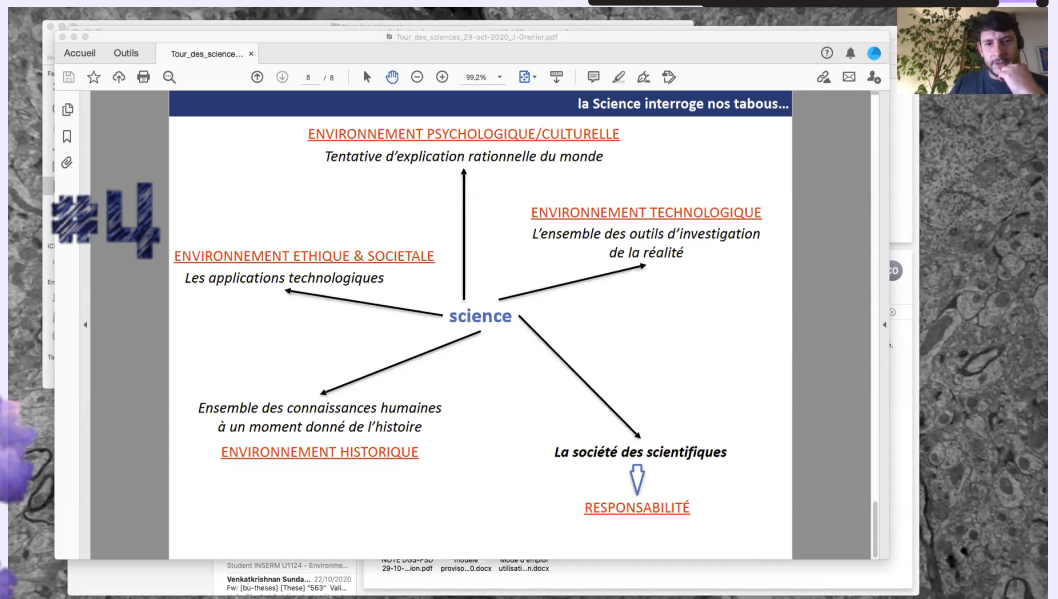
Tour_des_sciences_29-oct-2020_J-Grenier.pdf

Accueil Outils Tour_des_science... ×

8 / 8 99,2%

#4

la Science interroge nos tabous…

ENVIRONNEMENT PSYCHOLOGIQUE/CULTURELLE
Tentative d'explication rationnelle du monde

ENVIRONNEMENT TECHNOLOGIQUE
L'ensemble des outils d'investigation de la réalité

ENVIRONNEMENT ETHIQUE & SOCIETALE
Les applications technologiques

science

Ensemble des connaissances humaines à un moment donné de l'histoire
ENVIRONNEMENT HISTORIQUE

La société des scientifiques

RESPONSABILITÉ

Student INSERM U1124 - Environne...
Venkatkrishnan Sunda... 22/10/2020
Fw: [bu-theses] [These] "563" Vali...
NOTE DGS-PSD 29-10-...ion.pdf
modèle proviso...0.docx
Mode d'emploi utilisati...n.docx